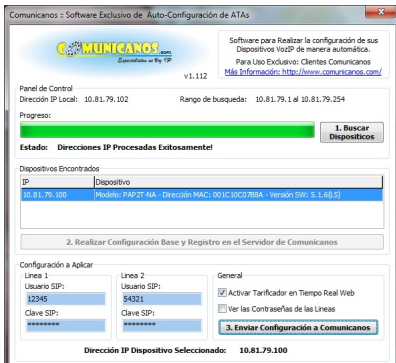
Comunicanos :: Software Exclusivo de Auto-Configuración de ATAs

COMUNICANOS.com
Especialistas en Voz IP

v1.112

Software para Realizar la configuración de sus Dispositivos VozIP de manera automática.
Para Uso Exclusivo: Clientes Comunicanos
Más Información: http://www.comunicanos.com/

Panel de Control
Dirección IP Local: 10.81.79.102
Rango de busqueda: 10.81.79.1 al 10.81.79.254

Progreso:

1. Buscar Dispositicos

Estado: Direcciones IP Procesadas Exitosamente!

Dispositivos Encontrados

| IP | Dispositivo |
|---|---|
| 10.81.79.100 | Modelo: PAP2T-NA - Dirección MAC: 001C10C07B8A - Versión SW: 5.1.6(LS) |

2. Realizar Configuración Base y Registro en el Servidor de Comunicanos

Configuración a Aplicar
Linea 1
Usuario SIP:
12345
Clave SIP:
********

Linea 2
Usuario SIP:
54321
Clave SIP:
********

General
Activar Tarificador en Tiempo Real Web
Ver las Contraseñas de las Lineas

3. Enviar Configuración a Comunicanos

Dirección IP Dispositivo Seleccionado: 10.81.79.100